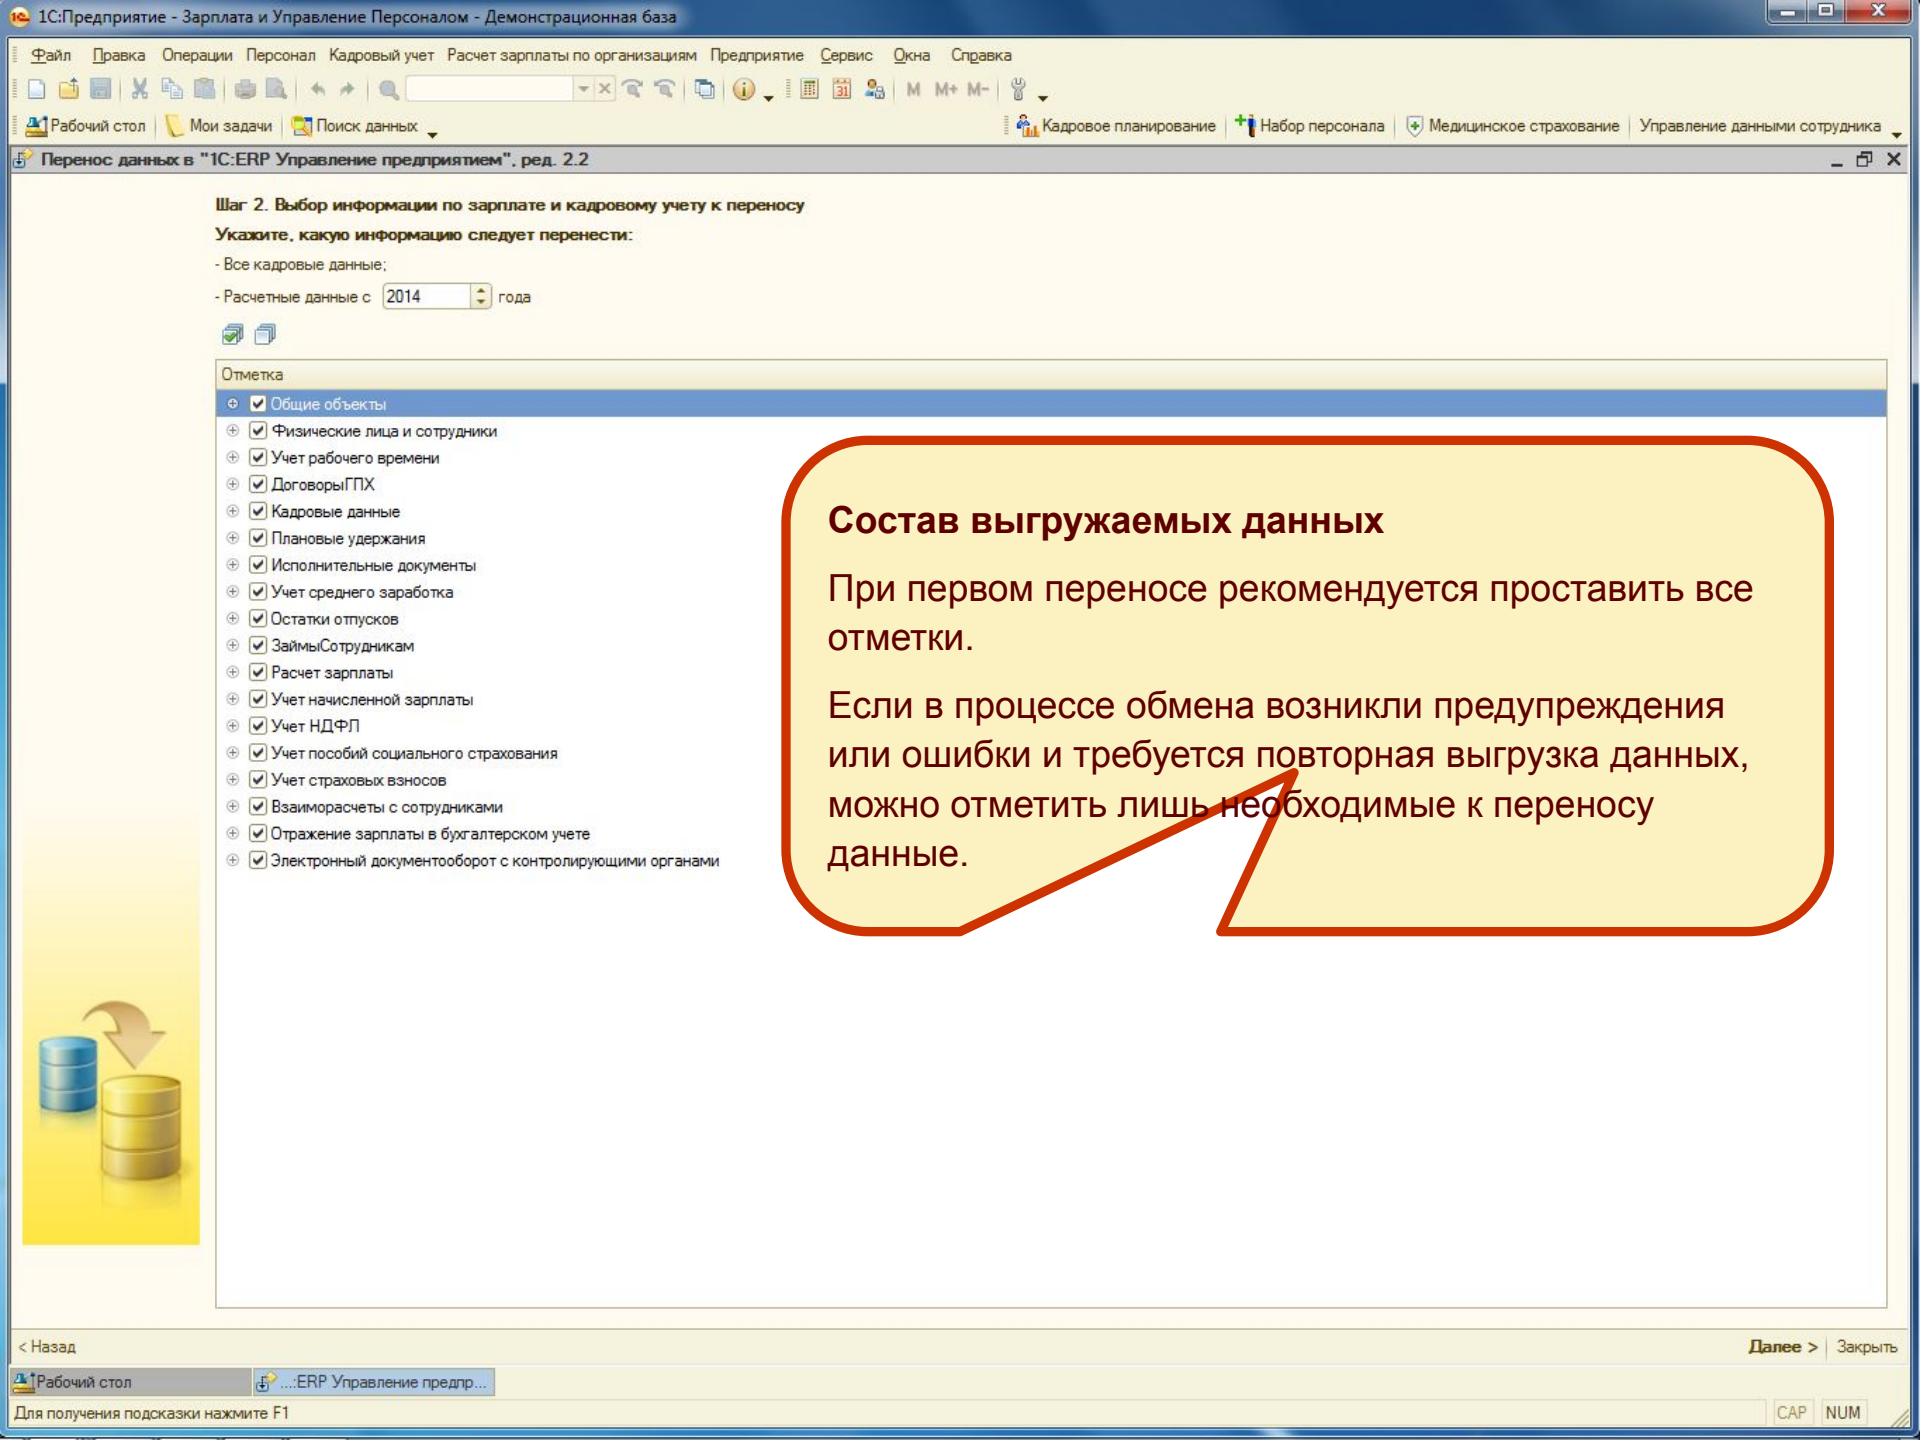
1С:Предприятие - Зарплата и Управление Персоналом - Демонстрационная база

Файл Правка Операции Персонал Кадровый учет Расчет зарплаты по организациям Предприятие Сервис Окна Справка

M M+ M-

Рабочий стол Мои задачи Поиск данных Кадровое планирование Набор персонала Медицинское страхование Управление данными сотрудника

Перенос данных в "1С:ERP Управление предприятием", ред. 2.2

Шаг 2. Выбор информации по зарплате и кадровому учету к переносу

Укажите, какую информацию следует перенести:

- Все кадровые данные;

- Расчетные данные с 2014 года

Отметка

Общие объекты
Физические лица и сотрудники
Учет рабочего времени
ДоговорыГПХ
Кадровые данные
Плановые удержания
Исполнительные документы
Учет среднего заработка
Остатки отпусков
ЗаймыСотрудникам
Расчет зарплаты
Учет начисленной зарплаты
Учет НДФЛ
Учет пособий социального страхования
Учет страховых взносов
Взаиморасчеты с сотрудниками
Отражение зарплаты в бухгалтерском учете
Электронный документооборот с контролирующими органами

Состав выгружаемых данных

При первом переносе рекомендуется проставить все отметки.

Если в процессе обмена возникли предупреждения или ошибки и требуется повторная выгрузка данных, можно отметить лишь необходимые к переносу данные.

< Назад

Далее > Закрыть

Рабочий стол ...:ERP Управление предпр...

Для получения подсказки нажмите F1

CAP NUM